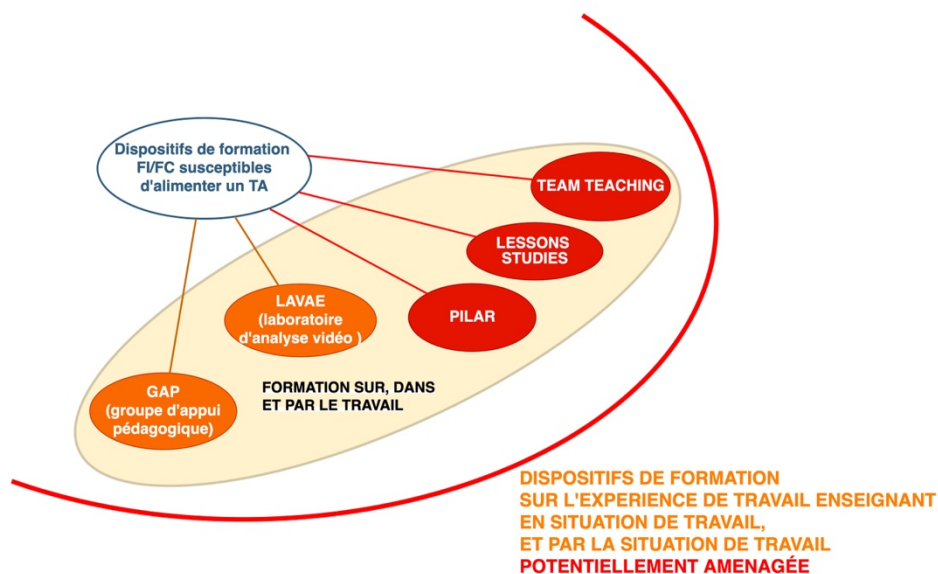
Dispositifs de formation FI/FC susceptibles d'alimenter un TA

TEAM TEACHING

LESSONS STUDIES

PILAR

LAVAE (laboratoire d'analyse vidéo )

GAP (groupe d'appui pédagogique)

FORMATION SUR, DANS ET PAR LE TRAVAIL

DISPOSITIFS DE FORMATION
SUR L'EXPERIENCE DE TRAVAIL ENSEIGNANT
EN SITUATION DE TRAVAIL,
ET PAR LA SITUATION DE TRAVAIL
POTENTIELLEMENT AMENAGÉE